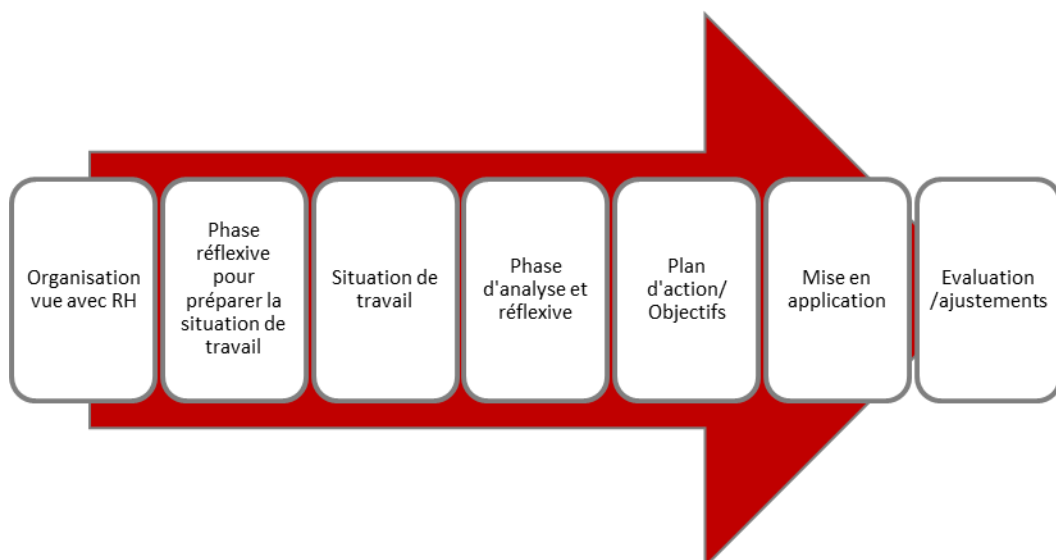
Organisation vue avec RH

Phase réflexive pour préparer la situation de travail

Situation de travail

Phase d'analyse et réflexive

Plan d'action/ Objectifs

Mise en application

Evaluation /ajustements